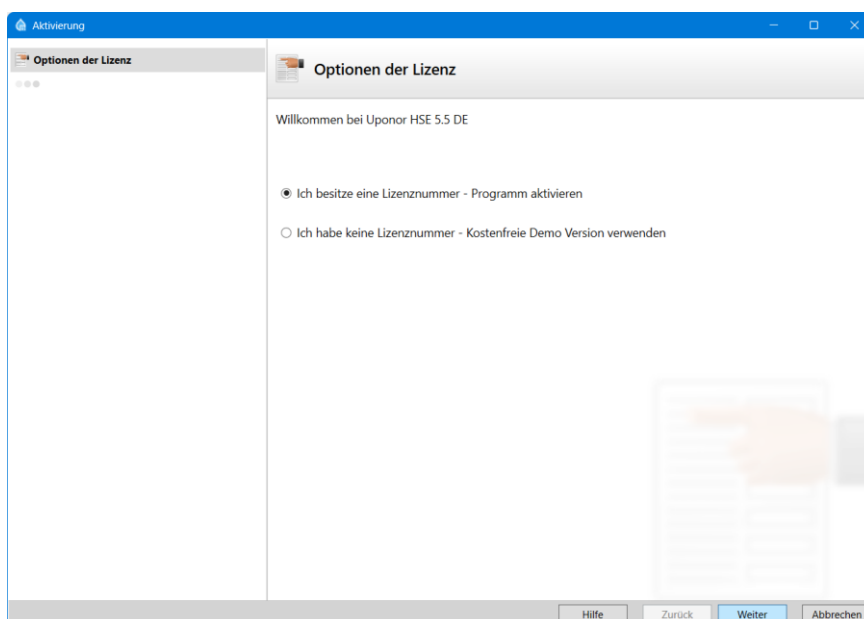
Aktivierung

Optionen der Lizenz

Optionen der Lizenz

Willkommen bei Uponor HSE 5.5 DE

Ich besitze eine Lizenznummer - Programm aktivieren

Ich habe keine Lizenznummer - Kostenfreie Demo Version verwenden

Hilfe
Zurück
Weiter
Abbrechen